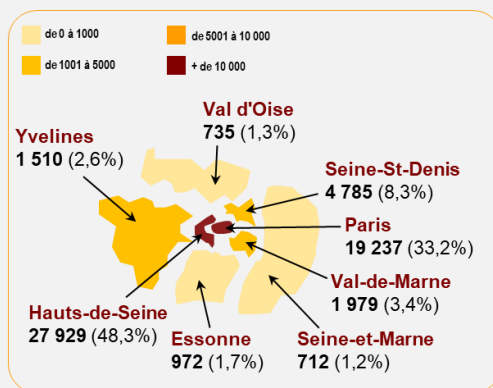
de 0 à 1000
de 5001 à 10 000
de 1001 à 5000
+ de 10 000

Val d'Oise
735 (1,3%)

Yvelines
1 510 (2,6%)

Seine-St-Denis
4 785 (8,3%)

Paris
19 237 (33,2%)

Val-de-Marne
1 979 (3,4%)

Hauts-de-Seine
27 929 (48,3%)

Essonne
972 (1,7%)

Seine-et-Marne
712 (1,2%)